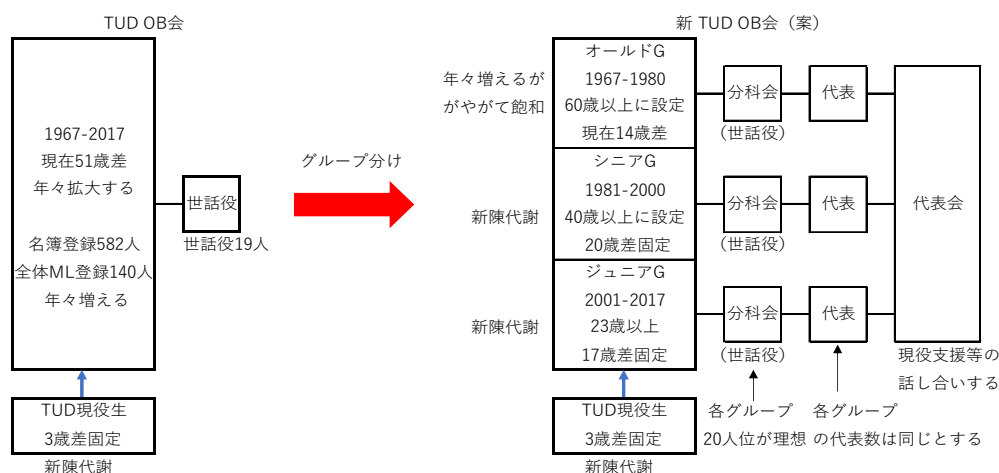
TUD OB会

1967-2017
現在51歳差
年々拡大する

名簿登録582人
全体ML登録140人
年々増える

世話役
世話役19人

TUD現役生
3歳差固定
新陳代謝

グループ分け

新 TUD OB会（案）

年々増えるが
がやがて飽和

オールドG
1967-1980
60歳以上に設定
現在14歳差

新陳代謝

シニアG
1981-2000
40歳以上に設定
20歳差固定

新陳代謝

ジュニアG
2001-2017
23歳以上
17歳差固定

TUD現役生
3歳差固定
新陳代謝

分科会
（世話役）

分科会
（世話役）

分科会
（世話役）

代表

代表

代表

代表会

現役支援等の
話し合いする

各グループ
20人位が理想

各グループ
の代表数は同じとする